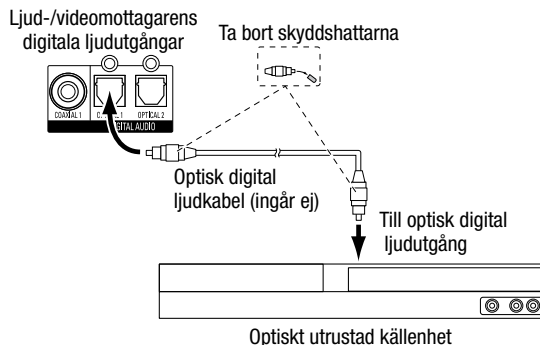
Ljud-/videomottagarens digitala ljudutgångar

Ta bort skyddshattarna

COAXIAL 1

OPTICAL 1

OPTICAL 2

DIGITAL AUDIO

Optisk digital ljudkabel (ingår ej)

Till optisk digital ljudutgång

Optiskt utrustad källenhet